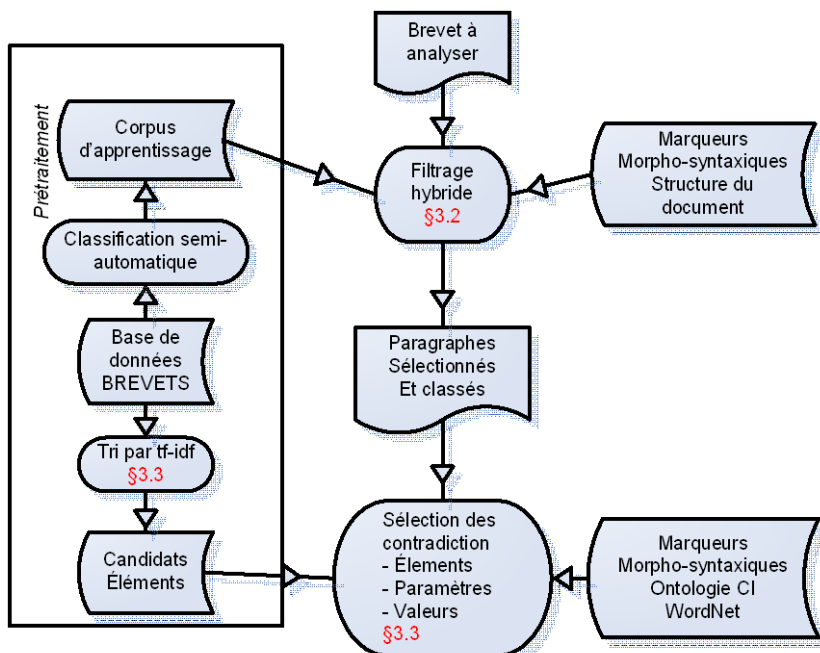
Prétraitement

Corpus d'apprentissage

Classification semi-automatique

Base de données BREVETS

Tri par tf-idf
§3.3

Candidats
Éléments

Brevet à analyser

Filtrage hybride
§3.2

Marqueurs
Morpho-syntaxiques
Structure du document

Paragraphes
Sélectionnés
Et classés

Sélection des contradiction
- Éléments
- Paramètres
- Valeurs
§3.3

Marqueurs
Morpho-syntaxiques
Ontologie CI
WordNet